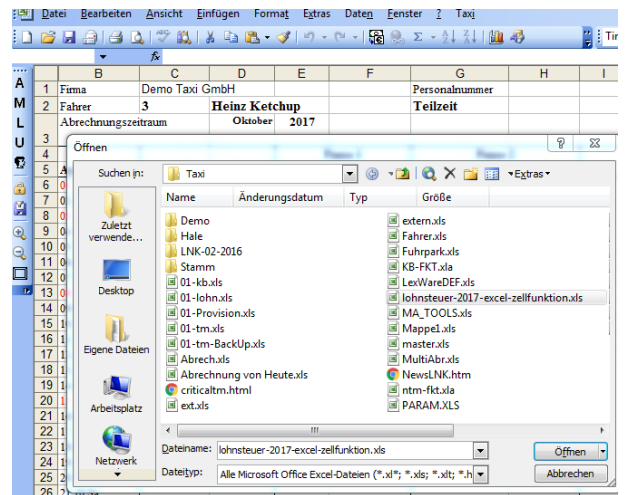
Datei Bearbeiten Ansicht Einfügen Format Extras Daten Fenster ? Taxi

Tir

fx

| | B | C | D | E | F | G | H | I |
|---|---|---|---|---|---|---|---|---|
| 1 | Firma | Demo Taxi GmbH | | | | Personalnummer | | |
| 2 | Fahrer | 3 | Heinz Ketchup | | | Teilzeit | | |
| 3 | Abrechnungszeitraum | | Oktober | 2017 | | | | |

A
M
L
U

4
5
6
7
8
9
10
11
12
13
14
15
16
17
18
19
20
21
22
23
24
25
26

Öffnen

?

Suchen in: Taxi

Extras

Zuletzt verwende...

Desktop

Eigene Dateien

Arbeitsplatz

Netzwerk

Name | Änderungsdatum | Typ | Größe

Demo
Hale
LNK-02-2016
Stamm
01-kb.xls
01-lohn.xls
01-Provision.xls
01-tm.xls
01-tm-BackUp.xls
Abrech.xls
Abrechnung von Heute.xls
criticaltm.html
ext.xls

extern.xls
Fahrer.xls
Fuhrpark.xls
KB-FKT.xla
LexWareDEF.xls
lohnsteuer-2017-excel-zellfunktion.xls
MA_TOOLS.xls
Mappe1.xls
master.xls
MultiAbr.xls
NewsLNK.htm
ntm-fkt.xla
PARAM.XLS

Dateiname: lohnsteuer-2017-excel-zellfunktion.xls

Dateityp: Alle Microsoft Office Excel-Dateien (*.xl*; *.xls; *.xlt; *.h

Öffnen

Abbrechen